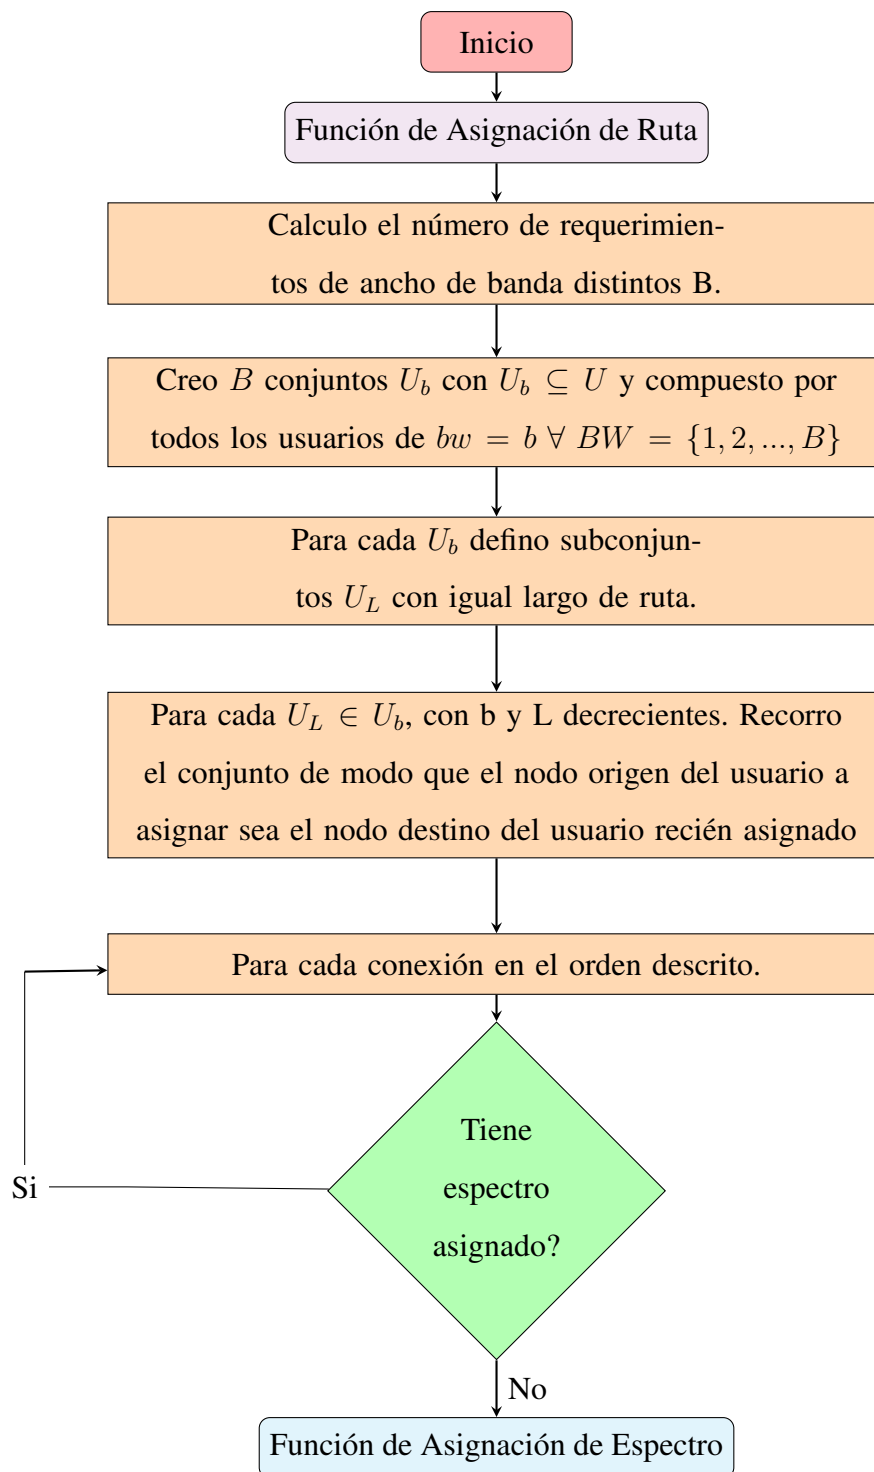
Inicio

Función de Asignación de Ruta

Calculo el número de requerimientos de ancho de banda distintos B.

Creo $B$ conjuntos $U_b$ con $U_b \subseteq U$ y compuesto por todos los usuarios de $bw = b \; \forall \; BW = \{1, 2, ..., B\}$

Para cada $U_b$ defino subconjuntos $U_L$ con igual largo de ruta.

Para cada $U_L \in U_b$, con b y L decrecientes. Recorro el conjunto de modo que el nodo origen del usuario a asignar sea el nodo destino del usuario recién asignado

Para cada conexión en el orden descrito.

Tiene espectro asignado?

Si

No

Función de Asignación de Espectro